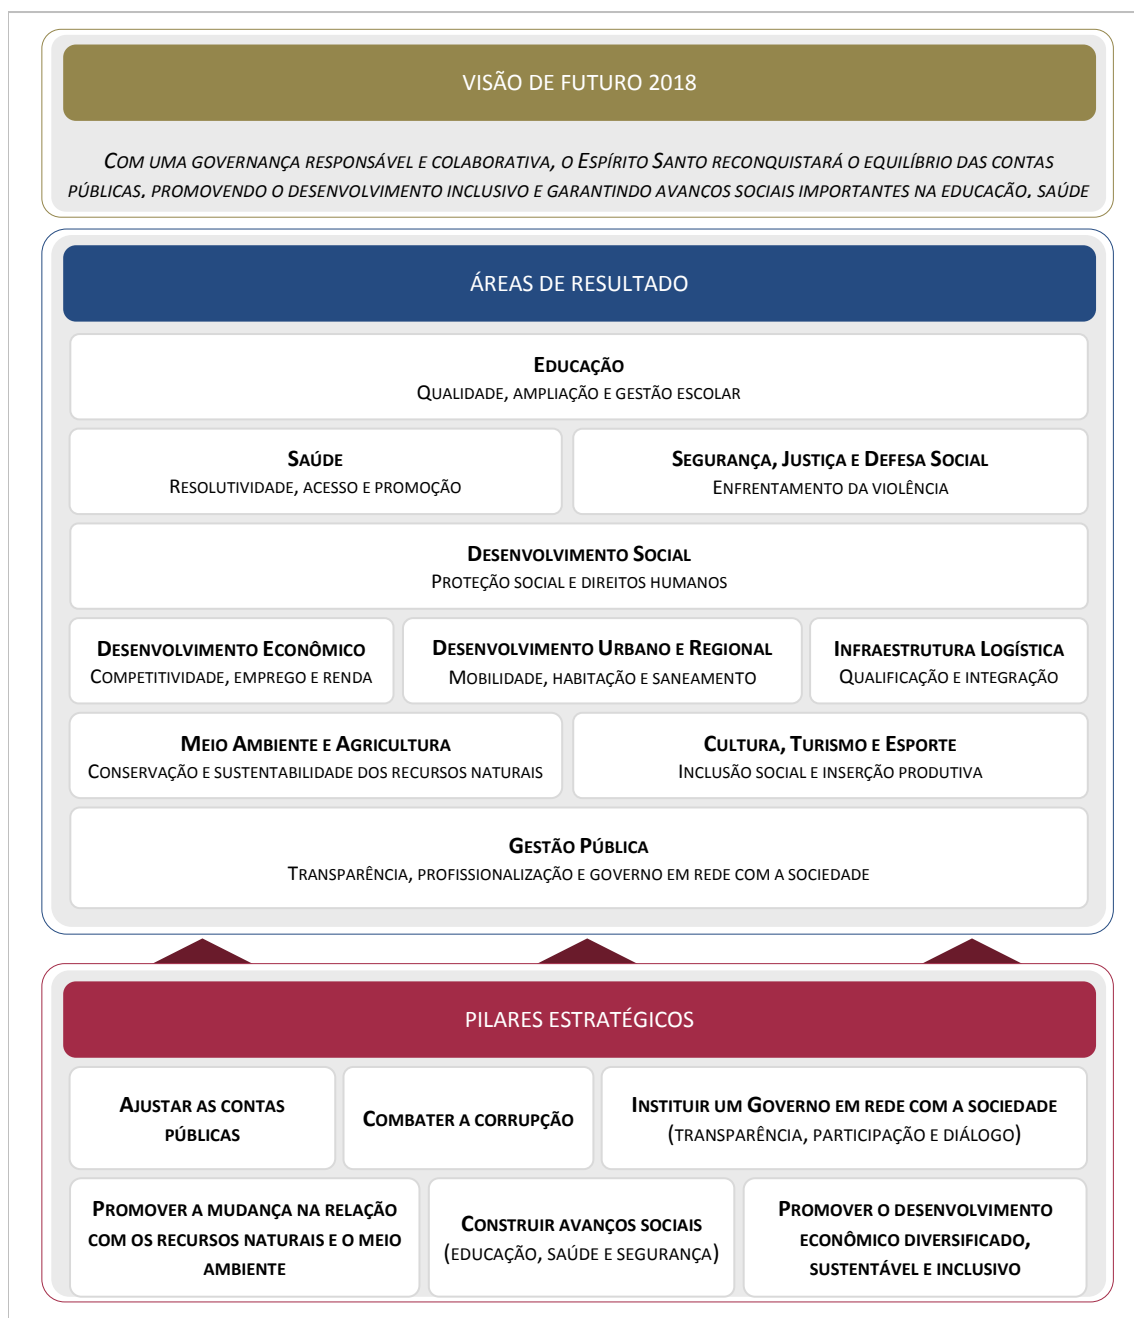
VISÃO DE FUTURO 2018

Com uma governança responsável e colaborativa, o Espírito Santo reconquistará o equilíbrio das contas públicas, promovendo o desenvolvimento inclusivo e garantindo avanços sociais importantes na educação, saúde

ÁREAS DE RESULTADO

Educação
Qualidade, ampliação e gestão escolar

Saúde
Resolutividade, acesso e promoção

Segurança, Justiça e Defesa Social
Enfrentamento da violência

Desenvolvimento Social
Proteção social e direitos humanos

Desenvolvimento Econômico
Competitividade, emprego e renda

Desenvolvimento Urbano e Regional
Mobilidade, habitação e saneamento

Infraestrutura Logística
Qualificação e integração

Meio Ambiente e Agricultura
Conservação e sustentabilidade dos recursos naturais

Cultura, Turismo e Esporte
Inclusão social e inserção produtiva

Gestão Pública
Transparência, profissionalização e governo em rede com a sociedade

PILARES ESTRATÉGICOS

Ajustar as contas públicas

Combater a corrupção

Instituir um Governo em rede com a sociedade (transparência, participação e diálogo)

Promover a mudança na relação com os recursos naturais e o meio ambiente

Construir avanços sociais (educação, saúde e segurança)

Promover o desenvolvimento econômico diversificado, sustentável e inclusivo